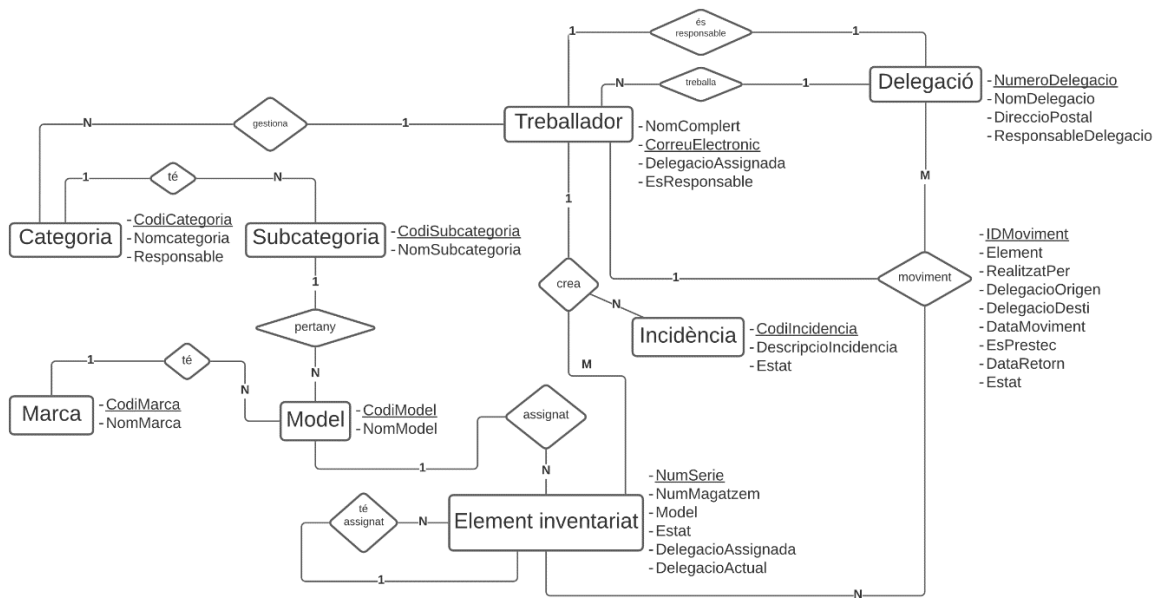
és responsable
1
1
treballa
N
1
Delegació
-NumeroDelegacio
-NomDelegacio
-DireccioPostal
-ResponsableDelegacio
gestiona
N
1
Treballador
-NomComplert
-CorreuElectronic
-DelegacioAssignada
-EsResponsable
té
1
N
1
M
Categoria
-CodiCategoria
-Nomcategoria
-Responsable
Subcategoria
-CodiSubcategoria
-NomSubcategoria
-IDMoviment
-Element
-RealitzatPer
-DelegacioOrigen
-DelegacioDesti
-DataMoviment
-EsPrestec
-DataRetorn
-Estat
1
moviment
1
crea
N
pertany
Incidència
-CodiIncidencia
-DescripcioIncidencia
-Estat
té
1
N
M
N
Marca
-CodiMarca
-NomMarca
Model
-CodiModel
-NomModel
assignat
1
N
-NumSerie
-NumMagatzem
-Model
-Estat
-DelegacioAssignada
-DelegacioActual
té assignat
N
Element inventariat
1
N